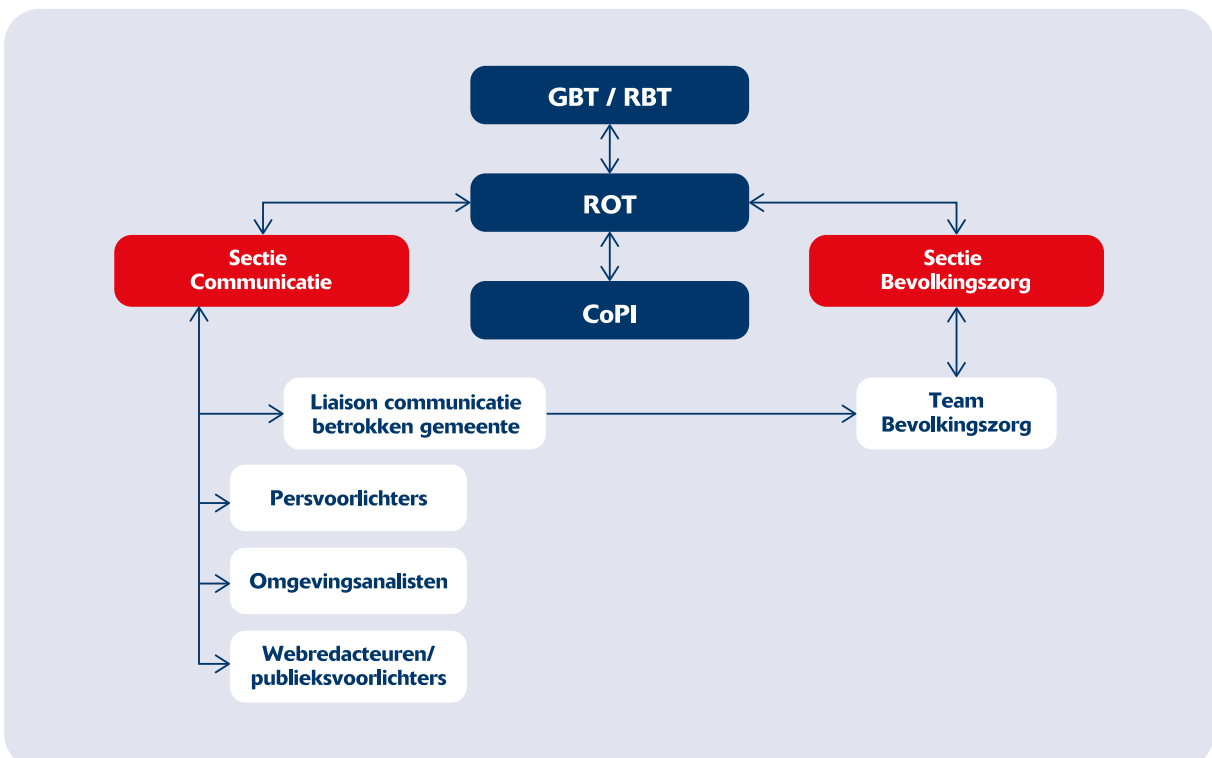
GBT / RBT

ROT

Sectie Communicatie

Sectie Bevolkingszorg

CoPI

Liaison communicatie betrokken gemeente

Team Bevolkingszorg

Persvoorlichters

Omgevingsanalisten

Webredacteuren/ publieksvoorlichters